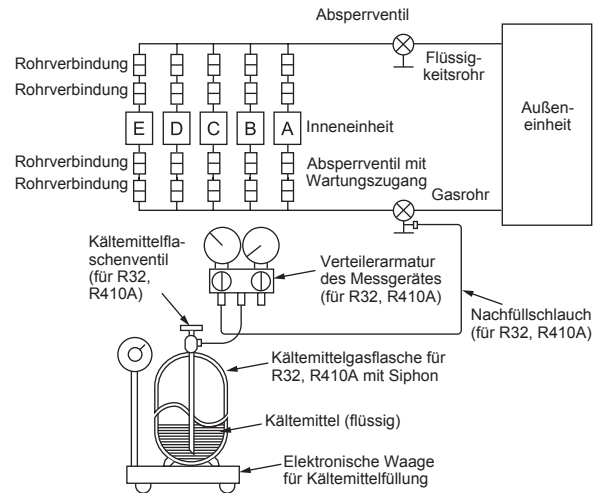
Absperrventil

Rohrverbindung
Rohrverbindung

Flüssigkeitsrohr

Außeneinheit

E D C B A Inneneinheit

Rohrverbindung
Rohrverbindung

Absperrventil mit Wartungszugang

Gasrohr

Kältemittelflaschenventil (für R32, R410A)

Verteilerarmatur des Messgerätes (für R32, R410A)

Nachfüllschlauch (für R32, R410A)

Kältemittelgasflasche für R32, R410A mit Siphon

Kältemittel (flüssig)

Elektronische Waage für Kältemittelfüllung